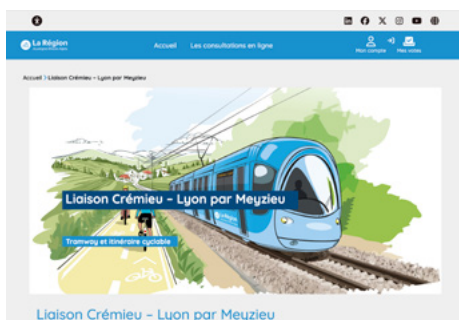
La Région
Accueil Les consultations en ligne
Mon compte Mes votes
Accueil > Liaison Crémieu – Lyon par Meyzieu
Liaison Crémieu – Lyon par Meyzieu
Tramway et itinéraire cyclable
Liaison Crémieu – Lyon par Meyzieu